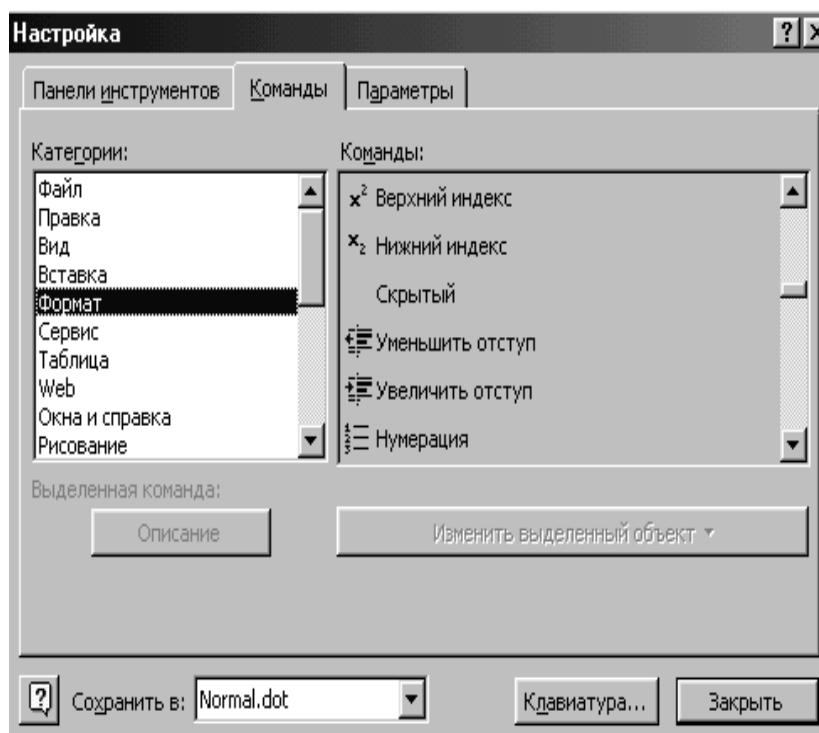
Настройка

Панели инструментов | Команды | Параметры

Категории:

Файл
Правка
Вид
Вставка
Формат
Сервис
Таблица
Web
Окна и справка
Рисование

Команды:

$x^2$ Верхний индекс
$x_2$ Нижний индекс
Скрытый
Уменьшить отступ
Увеличить отступ
Нумерация

Выделенная команда:

Описание

Изменить выделенный объект

Сохранить в: Normal.dot

Клавиатура...

Закрыть